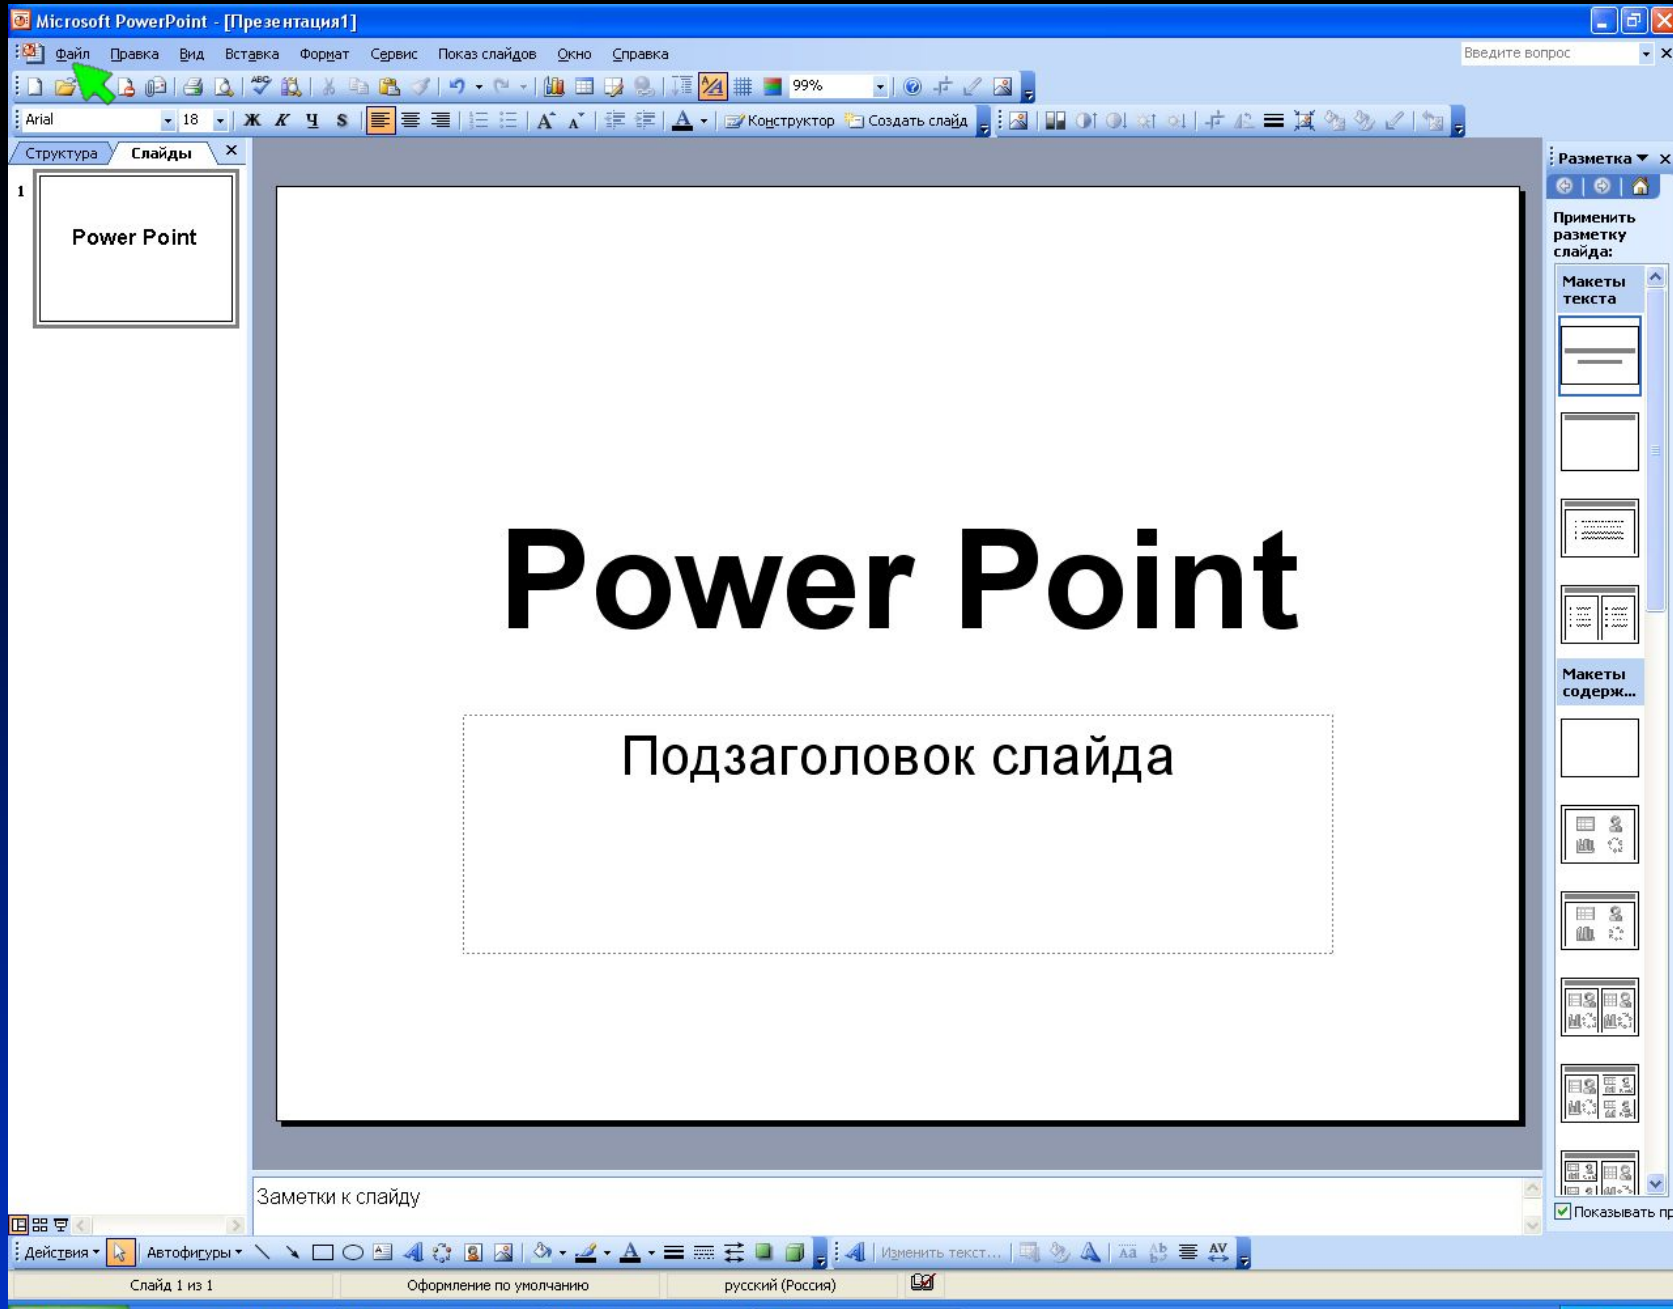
Microsoft PowerPoint - [Презентация1]

Файл Правка Вид Вставка Формат Сервис Показ слайдов Окно Справка

Введите вопрос

99%

Arial 18

Ж К Ч S

Конструктор Создать слайд

Структура Слайды

1

Power Point

Power Point

Подзаголовок слайда

Заметки к слайду

Разметка

Применить разметку слайда:

Макеты текста

Макеты содерж...

Показывать пр

Действия Автофигуры

Изменить текст...

Слайд 1 из 1

Оформление по умолчанию

русский (Россия)